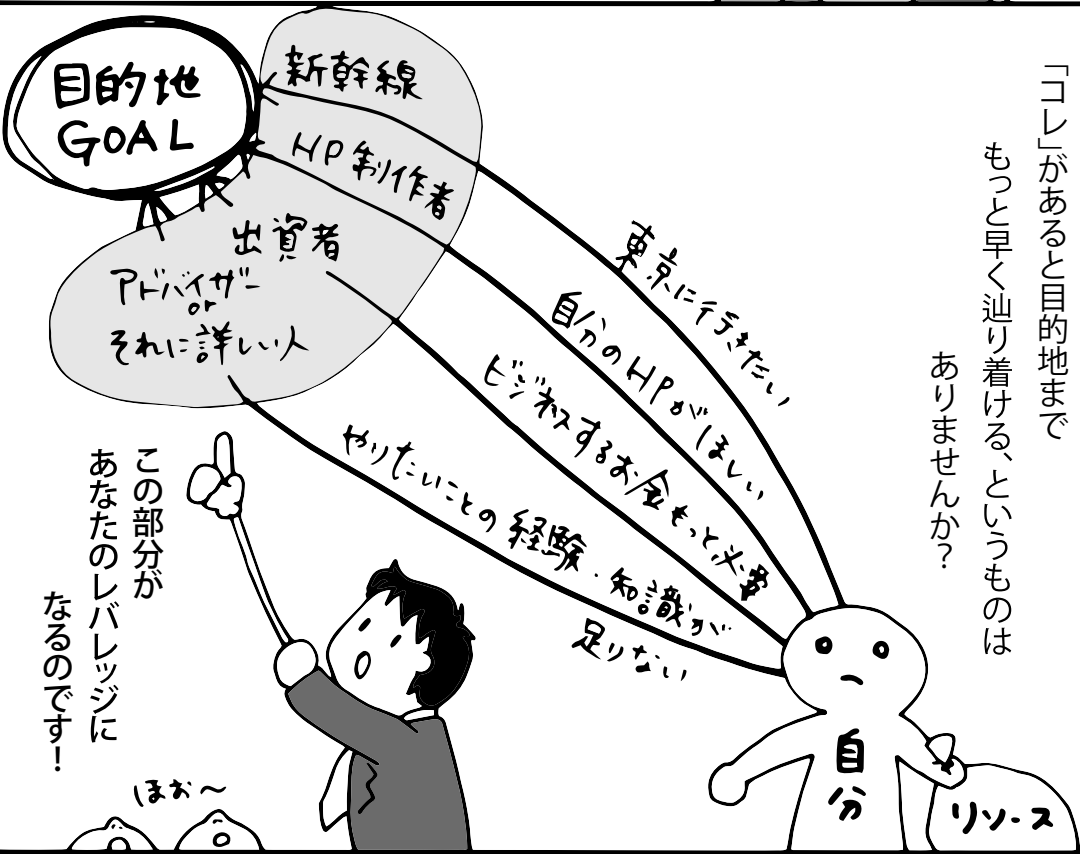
「コレ」があると目的地までもっと早く辿り着ける、というものはありませんか？

目的地
GOAL

新幹線
HP制作者
出資者
アドバイザー or それに詳しい人

東京に行きたい
自分のHPがほしい
ビジネスするお金もっと必要
やりたいことの経験・知識が足りない

この部分があなたのレバレッジになるのです！

ほお〜

自分
リソース